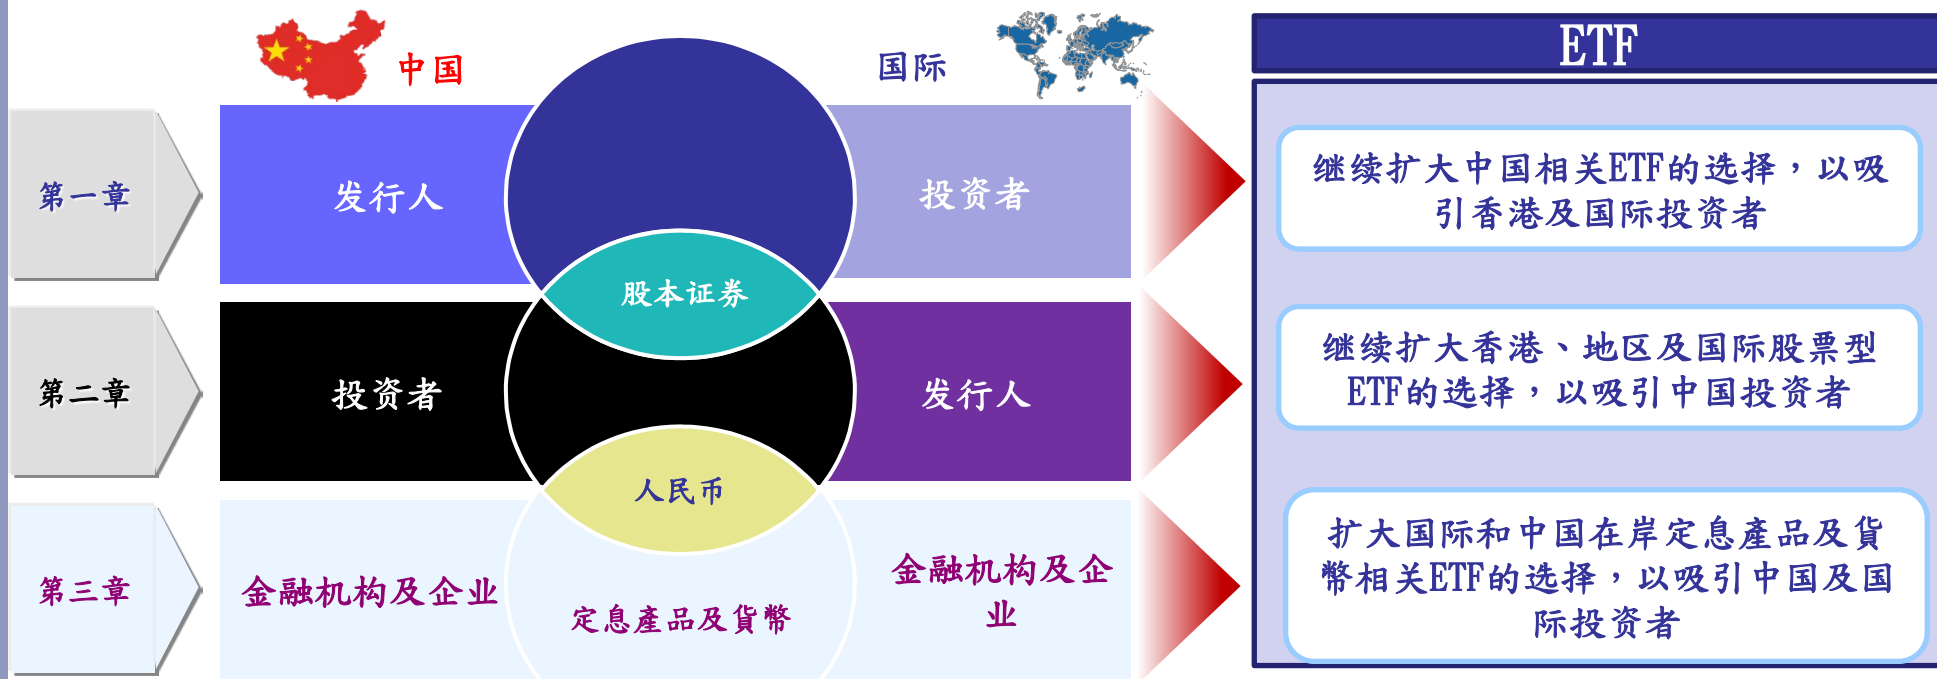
中国

国际

ETF

第一章

发行人

投资者

股本证券

继续扩大中国相关ETF的选择，以吸引香港及国际投资者

第二章

投资者

发行人

继续扩大香港、地区及国际股票型ETF的选择，以吸引中国投资者

人民币

第三章

金融机构及企业

定息產品及貨幣

金融机构及企业

扩大国际和中国在岸定息產品及貨幣相关ETF的选择，以吸引中国及国际投资者